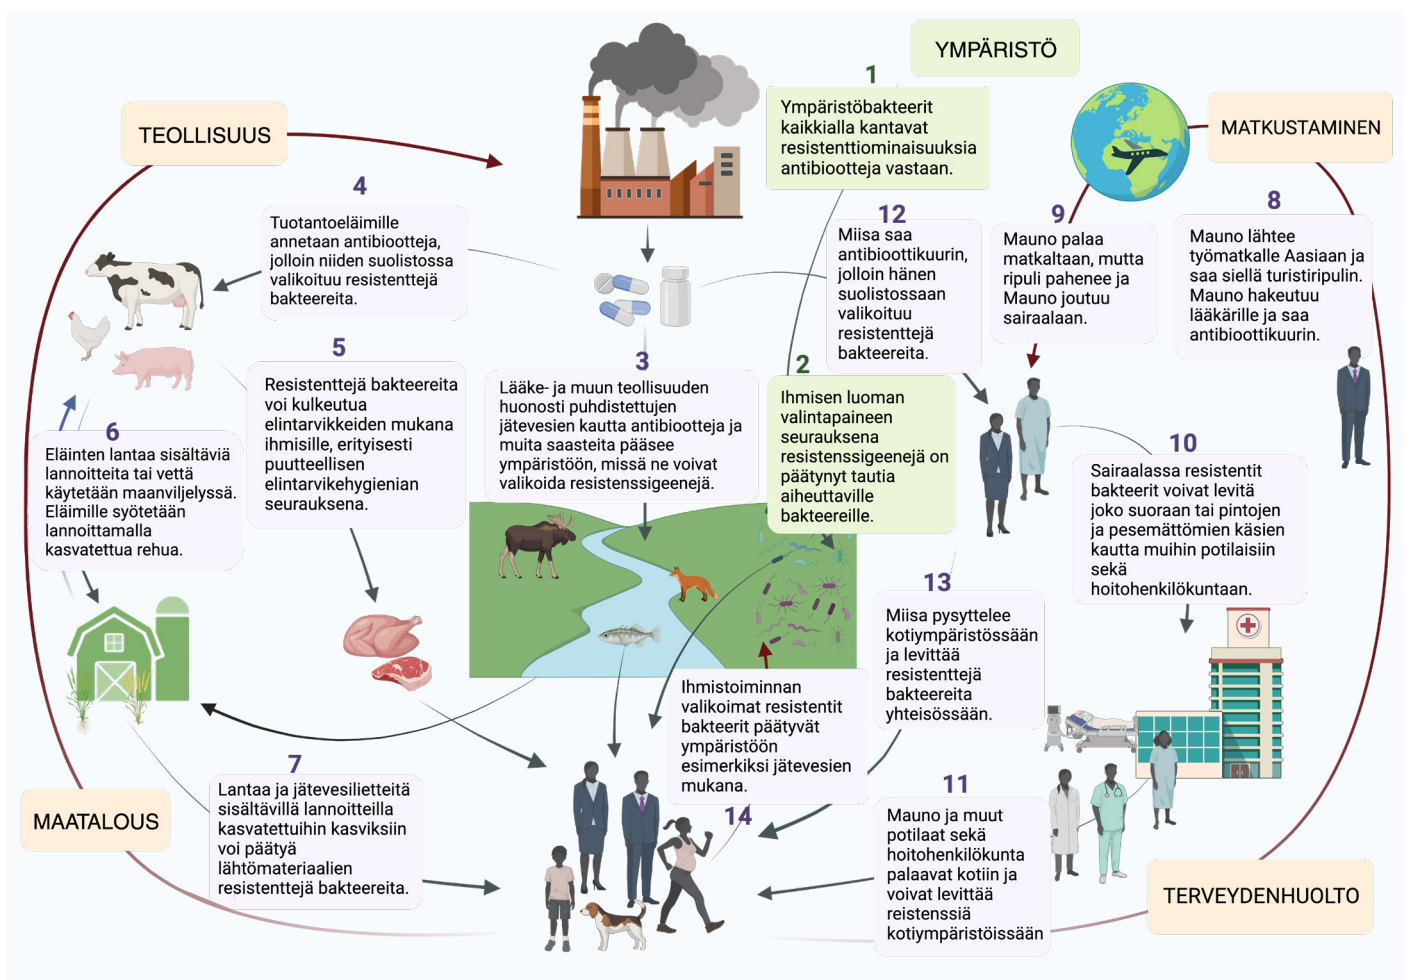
YMPÄRISTÖ

1
Ympäristöbakteerit kaikkialla kantavat resistenttiominaisuuksia antibiootteja vastaan.

TEOLLISUUS

MATKUSTAMINEN

4
Tuotantoeläimille annetaan antibiootteja, jolloin niiden suolistossa valikoituu resistenttejä bakteereita.

12
Miisa saa antibioottikuurin, jolloin hänen suolistossaan valikoituu resistenttejä bakteereita.

9
Mauno palaa matkaltaan, mutta ripuli pahenee ja Mauno joutuu sairaalaan.

8
Mauno lähtee työmatkalle Aasiaan ja saa siellä turistiripulin. Mauno hakeutuu lääkärille ja saa antibioottikuurin.

5
Resistenttejä bakteereita voi kulkeutua elintarvikkeiden mukana ihmisille, erityisesti puutteellisen elintarvikehygienian seurauksena.

3
Lääke- ja muun teollisuuden huonosti puhdistettujen jätevesien kautta antibiootteja ja muita saasteita pääsee ympäristöön, missä ne voivat valikoida resistenssigeenejä.

2
Ihmisen luoman valintapaineen seurauksena resistenssigeenejä on päätynyt tautia aiheuttaville bakteereille.

6
Eläinten lantaa sisältäviä lannoitteita tai vettä käytetään maanviljelyssä. Eläimille syötetään lannoittamalla kasvatettua rehua.

10
Sairaalassa resistentit bakteerit voivat levitä joko suoraan tai pintojen ja pesemättömien käsien kautta muihin potilaisiin sekä hoitohenkilökuntaan.

13
Miisa pysyttelee kotiympäristössään ja levittää resistenttejä bakteereita yhteisössään.

Ihmistoiminnan valikoimat resistentit bakteerit päätyvät ympäristöön esimerkiksi jätevesien mukana.

14

7
Lantaa ja jätevesilietteitä sisältävillä lannoitteilla kasvatettuihin kasviksiin voi päätyä lähtömateriaalien resistenttejä bakteereita.

MAATALOUS

11
Mauno ja muut potilaat sekä hoitohenkilökunta palaavat kotiin ja voivat levittää reistenssiä kotiympäristöissään

TERVEYDENHUOLTO